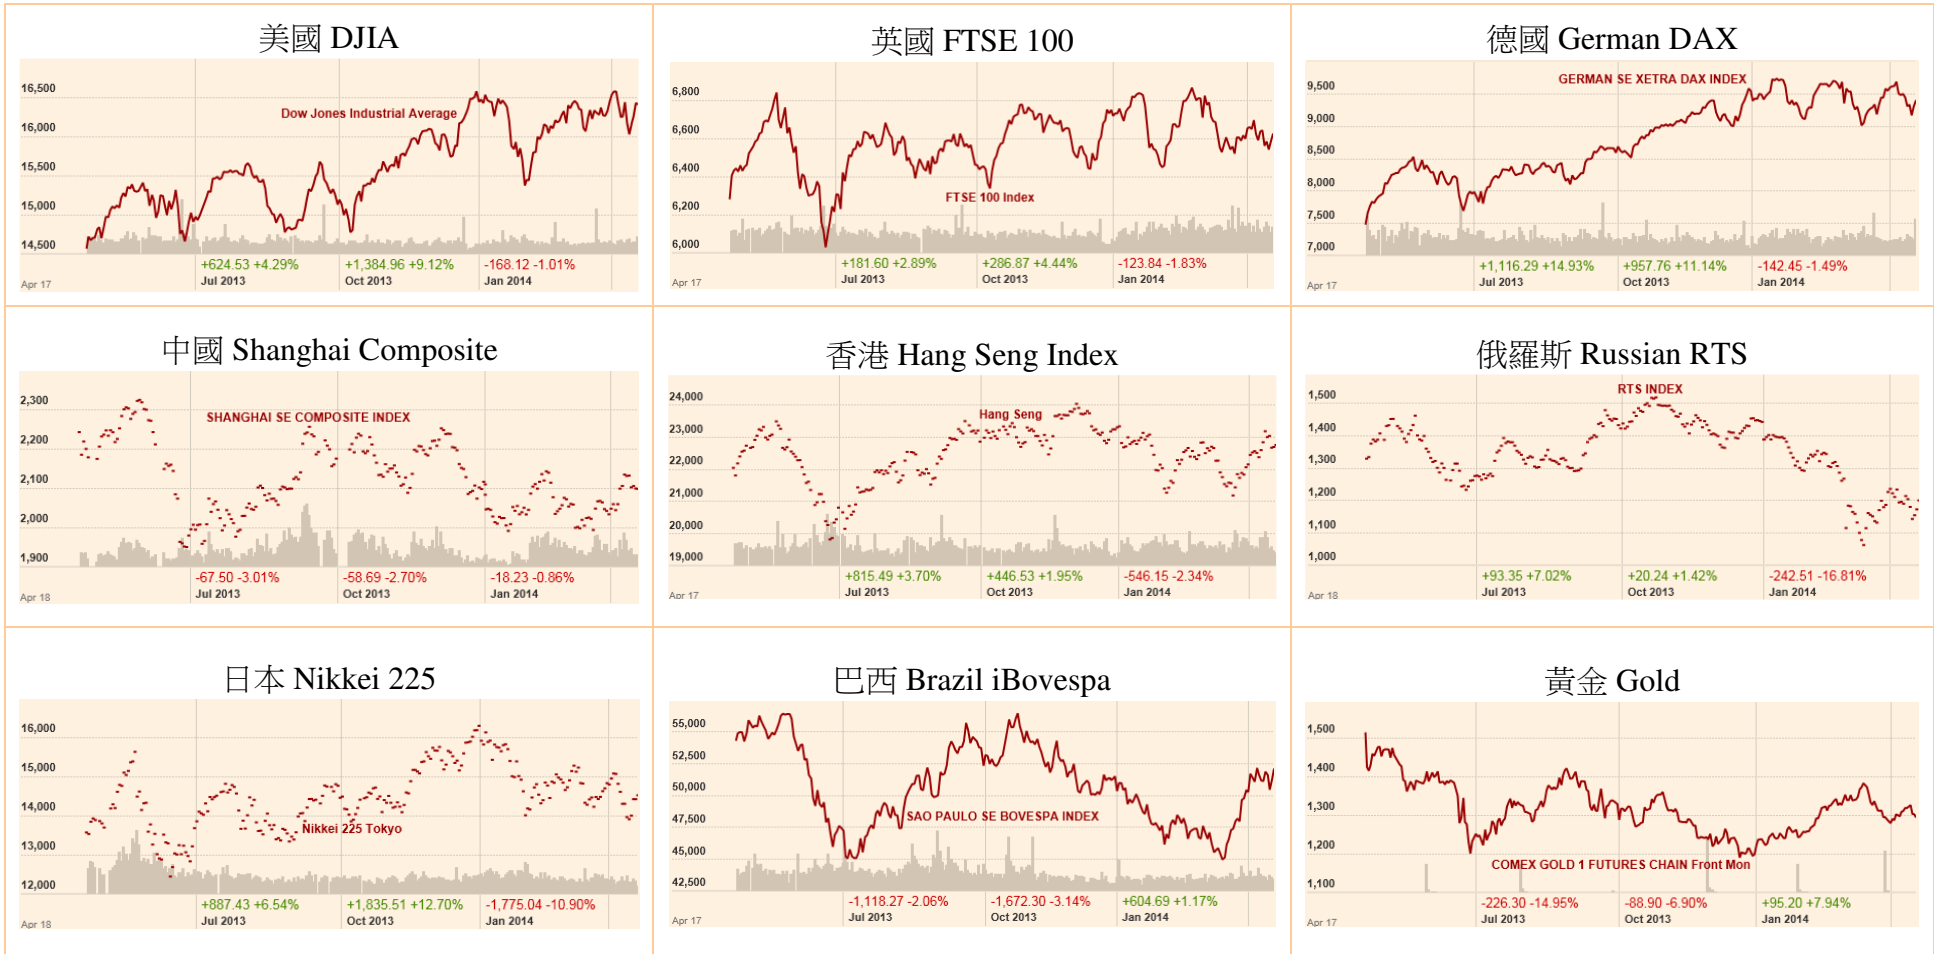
美國 DJIA

Dow Jones Industrial Average

16,500
16,000
15,500
15,000
14,500

+624.53 +4.29% Jul 2013
+1,384.96 +9.12% Oct 2013
-168.12 -1.01% Jan 2014
Apr 17

英國 FTSE 100

FTSE 100 Index

6,800
6,600
6,400
6,200
6,000

+181.60 +2.89% Jul 2013
+286.87 +4.44% Oct 2013
-123.84 -1.83% Jan 2014
Apr 17

德國 German DAX

GERMAN SE XETRA DAX INDEX

9,500
9,000
8,500
8,000
7,500
7,000

+1,116.29 +14.93% Jul 2013
+957.76 +11.14% Oct 2013
-142.45 -1.49% Jan 2014
Apr 17

中國 Shanghai Composite

SHANGHAI SE COMPOSITE INDEX

2,300
2,200
2,100
2,000
1,900

-67.50 -3.01% Jul 2013
-58.69 -2.70% Oct 2013
-18.23 -0.86% Jan 2014
Apr 18

香港 Hang Seng Index

Hang Seng

24,000
23,000
22,000
21,000
20,000
19,000

+815.49 +3.70% Jul 2013
+446.53 +1.95% Oct 2013
-546.15 -2.34% Jan 2014
Apr 17

俄羅斯 Russian RTS

RTS INDEX

1,500
1,400
1,300
1,200
1,100
1,000

+93.35 +7.02% Jul 2013
+20.24 +1.42% Oct 2013
-242.51 -16.81% Jan 2014
Apr 18

日本 Nikkei 225

Nikkei 225 Tokyo

16,000
15,000
14,000
13,000
12,000

+887.43 +6.54% Jul 2013
+1,835.51 +12.70% Oct 2013
-1,775.04 -10.90% Jan 2014
Apr 18

巴西 Brazil iBovespa

SAO PAULO SE BOVESPA INDEX

55,000
52,500
50,000
47,500
45,000
42,500

-1,118.27 -2.06% Jul 2013
-1,672.30 -3.14% Oct 2013
+604.69 +1.17% Jan 2014
Apr 17

黃金 Gold

COMEX GOLD 1 FUTURES CHAIN Front Mon

1,500
1,400
1,300
1,200
1,100

-226.30 -14.95% Jul 2013
-88.90 -6.90% Oct 2013
+95.20 +7.94% Jan 2014
Apr 17